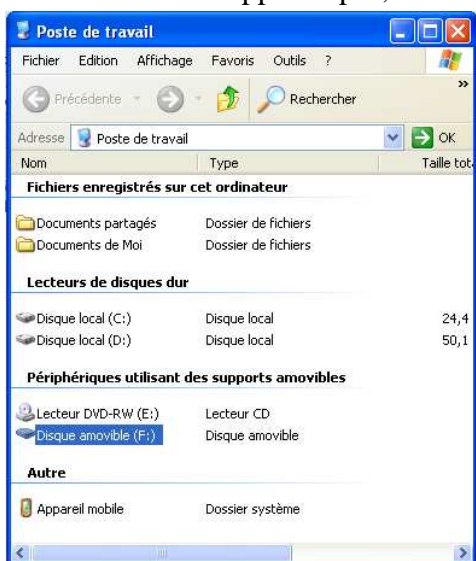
Poste de travail

Fichier Edition Affichage Favoris Outils ?

Précédente Rechercher

Adresse Poste de travail OK

| Nom | Type | Taille tot |
|---|---|---|
| **Fichiers enregistrés sur cet ordinateur** | | |
| Documents partagés | Dossier de fichiers | |
| Documents de Moi | Dossier de fichiers | |
| **Lecteurs de disques dur** | | |
| Disque local (C:) | Disque local | 24,4 |
| Disque local (D:) | Disque local | 50,1 |
| **Périphériques utilisant des supports amovibles** | | |
| Lecteur DVD-RW (E:) | Lecteur CD | |
| Disque amovible (F:) | Disque amovible | |
| **Autre** | | |
| Appareil mobile | Dossier système | |